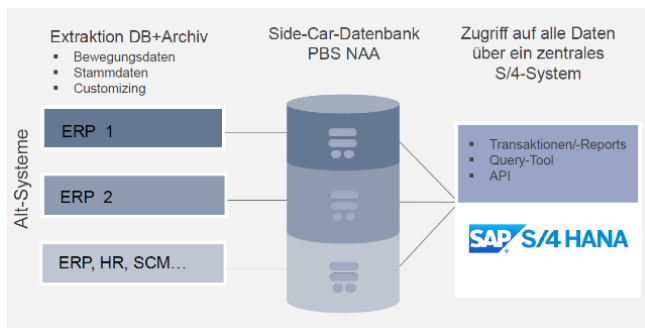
Extraktion DB+Archiv
▪ Bewegungsdaten
▪ Stammdaten
▪ Customizing

Side-Car-Datenbank
PBS NAA

Zugriff auf alle Daten
über ein zentrales
S/4-System

Alt-Systeme

ERP 1

ERP 2

ERP, HR, SCM…

▪ Transaktionen/-Reports
▪ Query-Tool
▪ API

SAP S/4HANA